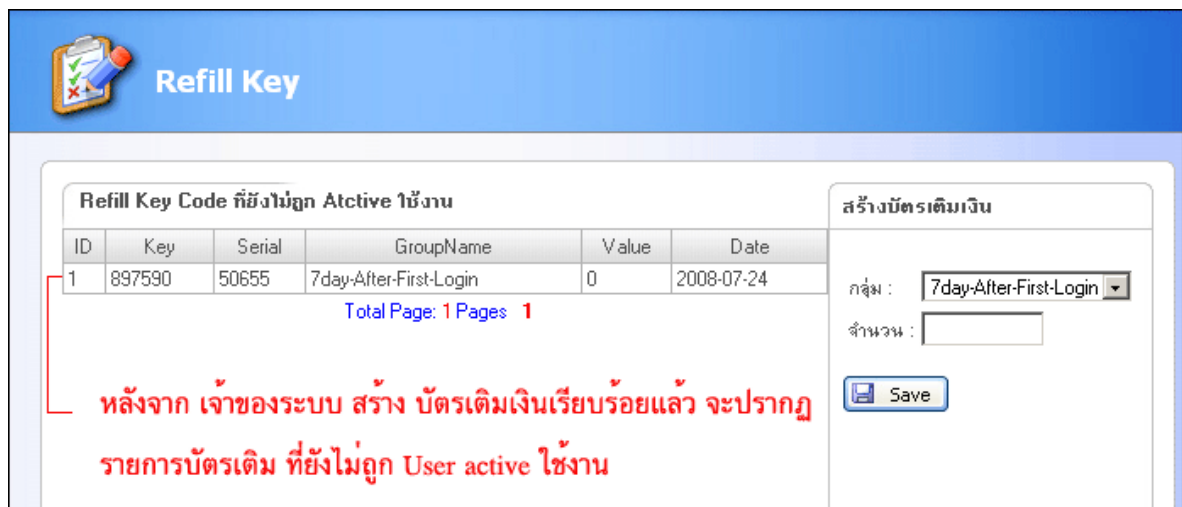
Refill Key

Refill Key Code ที่ยังไม่ถูก Atctive ใช้งาน

| ID | Key | Serial | GroupName | Value | Date |
|---|---|---|---|---|---|
| 1 | 897590 | 50655 | 7day-After-First-Login | 0 | 2008-07-24 |

Total Page: 1 Pages 1

สร้างบัตรเติมเงิน

กลุ่ม : 7day-After-First-Login

จำนวน :

Save

หลังจาก เจ้าของระบบ สร้าง บัตรเติมเงินเรียบร้อยแล้ว จะปรากฎ รายการบัตรเติม ที่ยังไม่ถูก User active ใช้งาน